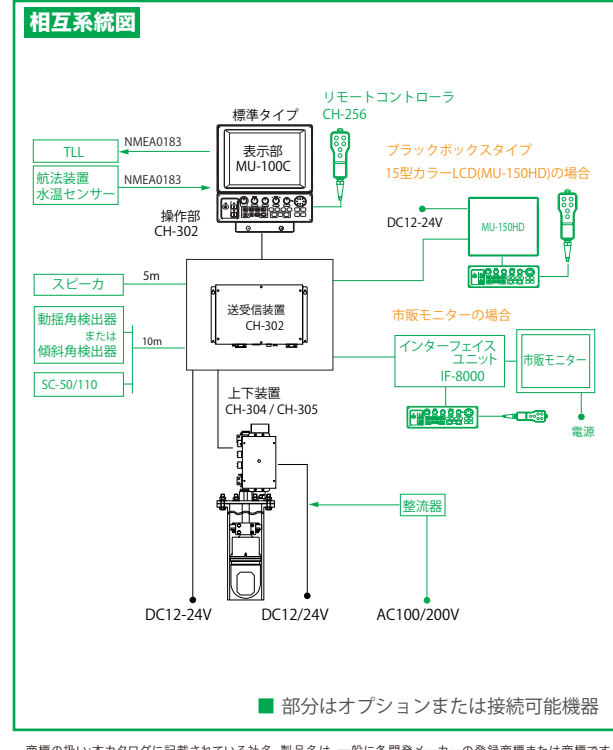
相互系統図

リモートコントローラ
CH-256

標準タイプ

表示部
MU-100C

NMEA0183

TLL

NMEA0183

航法装置
水温センサー

操作部
CH-302

ブラックボックスタイプ
15型カラーLCD(MU-150HD)の場合

DC12-24V

MU-150HD

スピーカ

5m

動揺角検出器
または
傾斜角検出器

10m

送受信装置
CH-302

SC-50/110

市販モニターの場合

インターフェイス
ユニット
IF-8000

市販モニター

電源

上下装置
CH-304 / CH-305

整流器

DC12-24V

DC12/24V

AC100/200V

■ 部分はオプションまたは接続可能機器

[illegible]